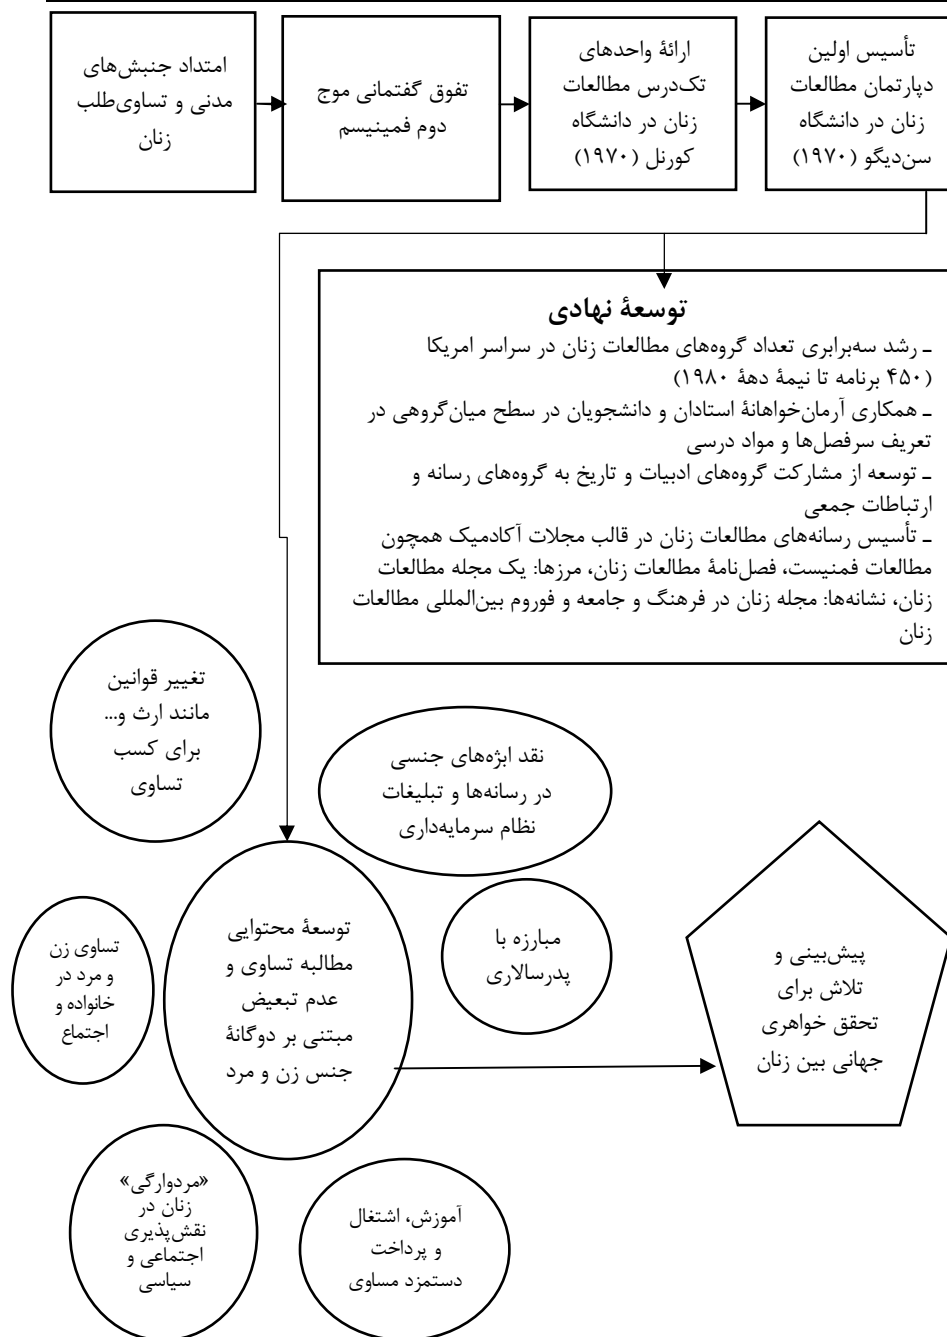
امتداد جنبش‌های مدنی و تساوی‌طلب زنان

تفوق گفتمانی موج دوم فمینیسم

ارائهٔ واحدهای تک‌درس مطالعات زنان در دانشگاه کورنل (۱۹۷۰)

تأسیس اولین دپارتمان مطالعات زنان در دانشگاه سن‌دیگو (۱۹۷۰)

توسعهٔ نهادی
ـ رشد سه‌برابری تعداد گروه‌های مطالعات زنان در سراسر امریکا (۴۵۰ برنامه تا نیمهٔ دههٔ ۱۹۸۰)
ـ همکاری آرمان‌خواهانهٔ استادان و دانشجویان در سطح میان‌گروهی در تعریف سرفصل‌ها و مواد درسی
ـ توسعه از مشارکت گروه‌های ادبیات و تاریخ به گروه‌های رسانه و ارتباطات جمعی
ـ تأسیس رسانه‌های مطالعات زنان در قالب مجلات آکادمیک همچون مطالعات فمنیست، فصل‌نامهٔ مطالعات زنان، مرزها: یک مجله مطالعات زنان، نشانه‌ها: مجله زنان در فرهنگ و جامعه و فوروم بین‌المللی مطالعات زنان

تغییر قوانین مانند ارث و... برای کسب تساوی

نقد ابژه‌های جنسی در رسانه‌ها و تبلیغات نظام سرمایه‌داری

تساوی زن و مرد در خانواده و اجتماع

توسعهٔ محتوایی مطالبه تساوی و عدم تبعیض مبتنی بر دوگانهٔ جنس زن و مرد

مبارزه با پدرسالاری

پیش‌بینی و تلاش برای تحقق خواهری جهانی بین زنان

«مردوارگی» زنان در نقش‌پذیری اجتماعی و سیاسی

آموزش، اشتغال و پرداخت دستمزد مساوی